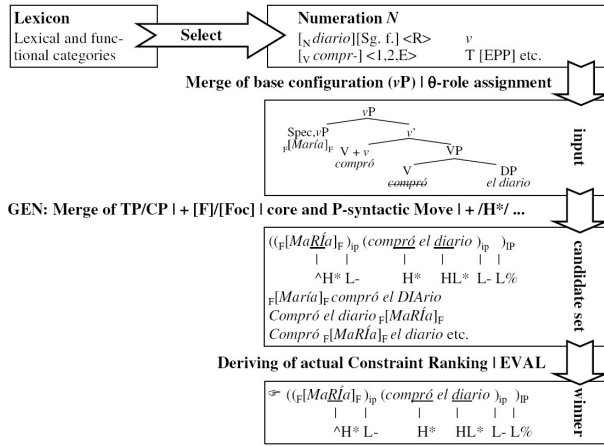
Lexicon
Lexical and functional categories

Select

Numeration $N$
$[_N\, diario][\text{Sg. f.}]$ <R>   $v$
$[_V\, compr\text{-}]$ <1,2,E>   T [EPP] etc.

Merge of base configuration ($v$P) | θ-role assignment

$v$P
Spec,$v$P
$_F[María]_F$
$v$'
V + $v$
compró
VP
V
~~compró~~
DP
el diario

input

GEN: Merge of TP/CP | + [F]/[Foc] | core and P-syntactic Move | + /H*/ ...

$((_F[Ma\underline{RÍ}a]_F\,)_{ip}\;(com\underline{pró}\;el\;\underline{dia}rio\,)_{ip}\,)_{IP}$
^H* L-   H*   HL* L- L%
$_F[María]$ compró el DIArio
Compró el diario $_F[MaRÍa]_F$
Compró $_F[MaRÍa]_F$ el diario etc.

candidate set

Deriving of actual Constraint Ranking | EVAL

☞ $((_F[Ma\underline{RÍ}a]_F\,)_{ip}\;(com\underline{pró}\;el\;\underline{dia}rio\,)_{ip}\,)_{IP}$
^H* L-   H*   HL* L- L%

winner